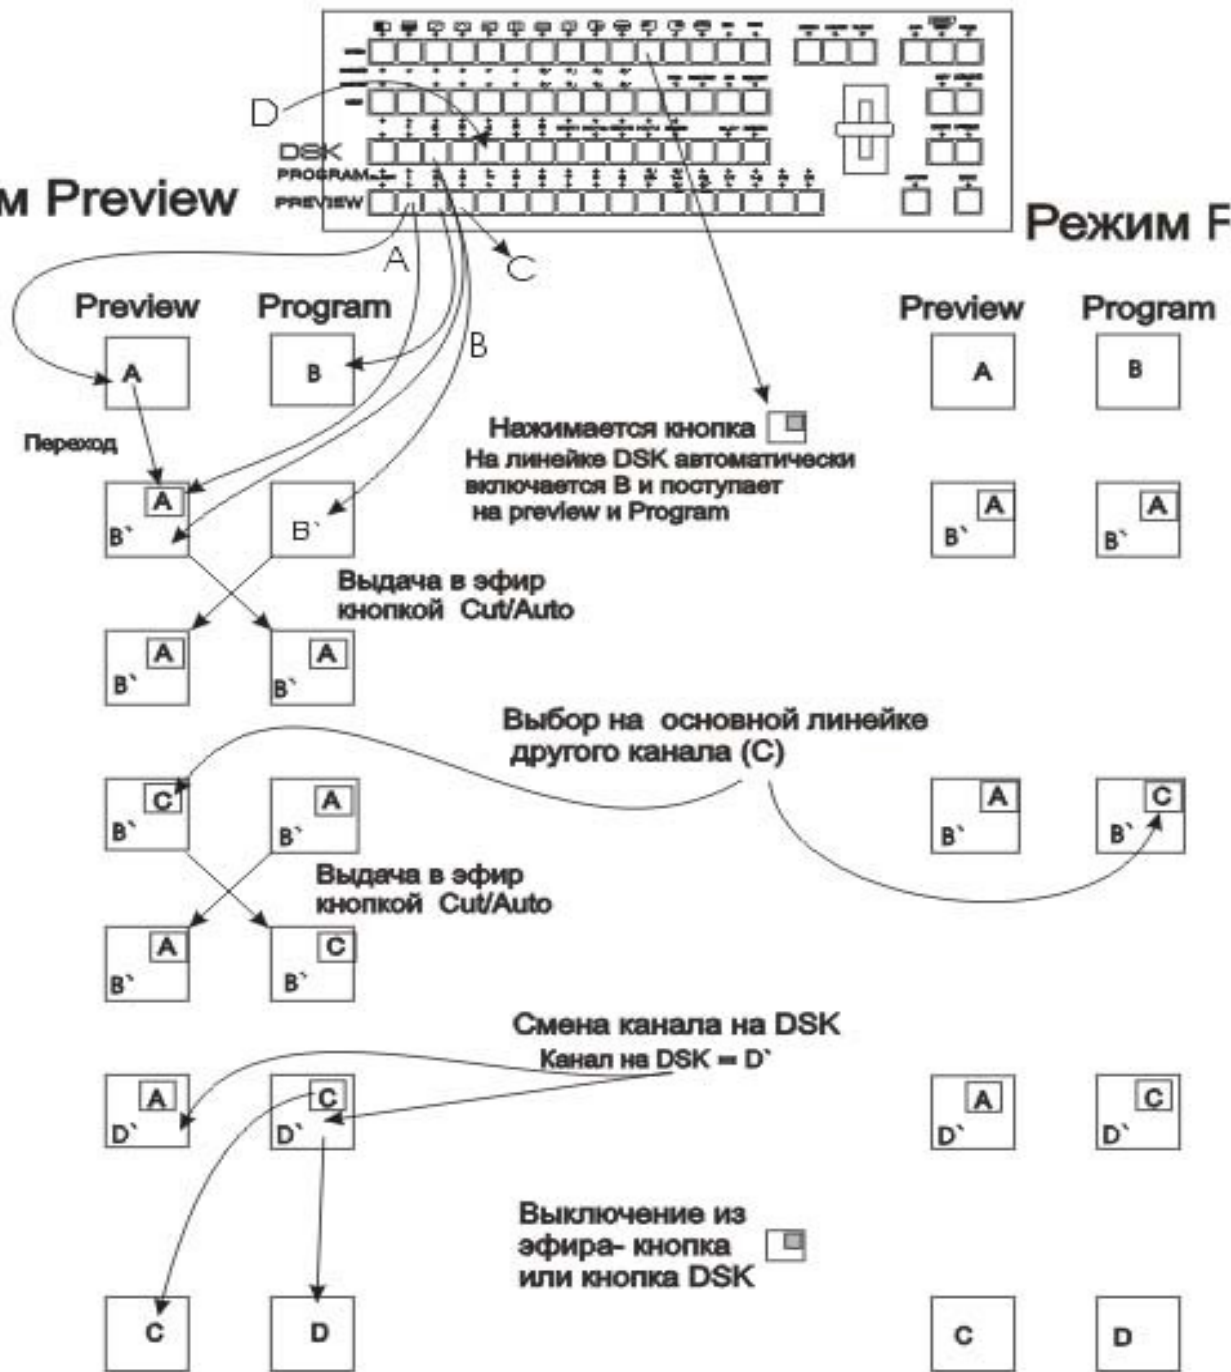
м Preview

Режим F

D

DSK
PROGRAM
PREVIEW

A

C

Preview Program

B

Preview Program

A

B

A

B

Переход

Нажимается кнопка
На линейке DSK автоматически включается B и поступает на preview и Program

A
B`

B`

A
B`

A
B`

Выдача в эфир кнопкой Cut/Auto

A
B`

A
B`

Выбор на основной линейке другого канала (C)

C
B`

A
B`

A
B`

C
B`

Выдача в эфир кнопкой Cut/Auto

A
B`

C
B`

Смена канала на DSK
Канал на DSK = D`

A
D`

C
D`

A
D`

C
D`

Выключение из эфира- кнопка
или кнопка DSK

C

D

C

D